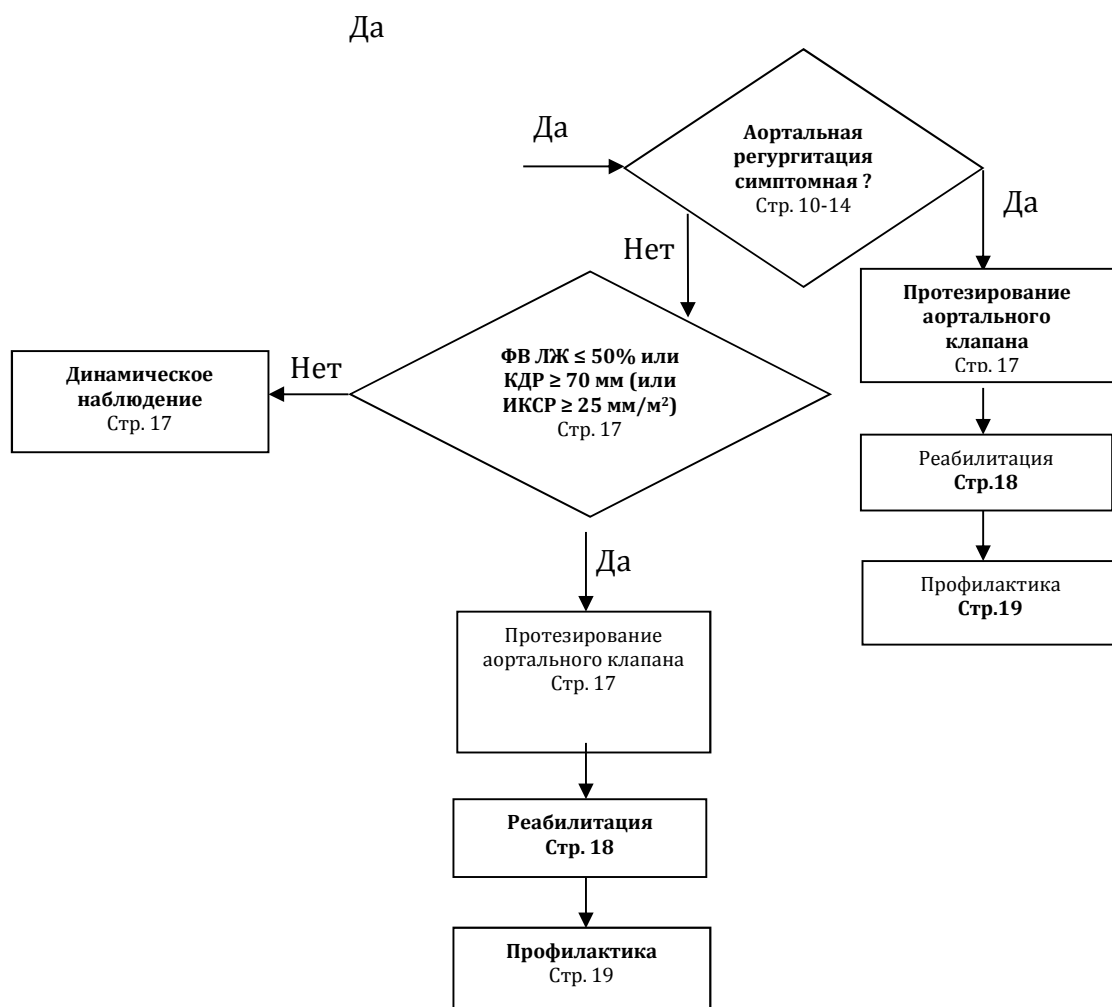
Да

Да

Аортальная регургитация симптомная ?
Стр. 10-14

Да

Нет

Протезирование аортального клапана
Стр. 17

Динамическое наблюдение
Стр. 17

Нет

ФВ ЛЖ ≤ 50% или КДР ≥ 70 мм (или ИКСР ≥ 25 мм/м²)
Стр. 17

Реабилитация
Стр.18

Профилактика
Стр.19

Да

Протезирование аортального клапана
Стр. 17

Реабилитация
Стр. 18

Профилактика
Стр. 19